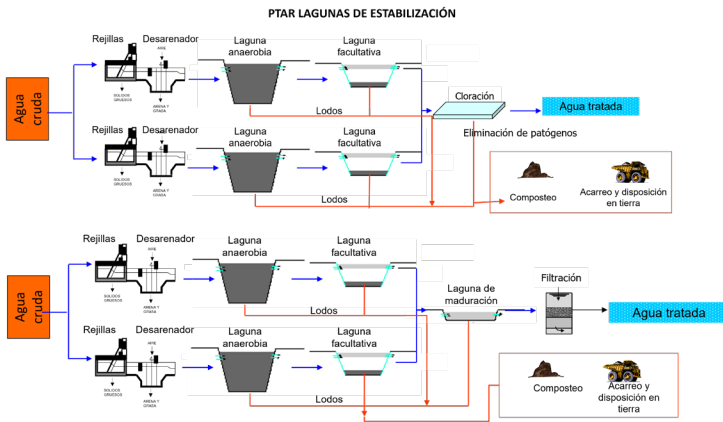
PTAR LAGUNAS DE ESTABILIZACIÓN

Agua cruda

Rejillas
Desarenador
AIRE
SOLIDOS GRUESOS
ARENA Y GRASA
Laguna anaerobia
Laguna facultativa
Lodos

Rejillas
Desarenador
AIRE
SOLIDOS GRUESOS
ARENA Y GRASA
Laguna anaerobia
Laguna facultativa
Lodos

Cloración
Eliminación de patógenos
Agua tratada

Composteo
Acarreo y disposición en tierra

Agua cruda

Rejillas
Desarenador
AIRE
SOLIDOS GRUESOS
ARENA Y GRASA
Laguna anaerobia
Laguna facultativa
Lodos

Rejillas
Desarenador
AIRE
SOLIDOS GRUESOS
ARENA Y GRASA
Laguna anaerobia
Laguna facultativa
Lodos

Laguna de maduración
Filtración
Agua tratada

Composteo
Acarreo y disposición en tierra